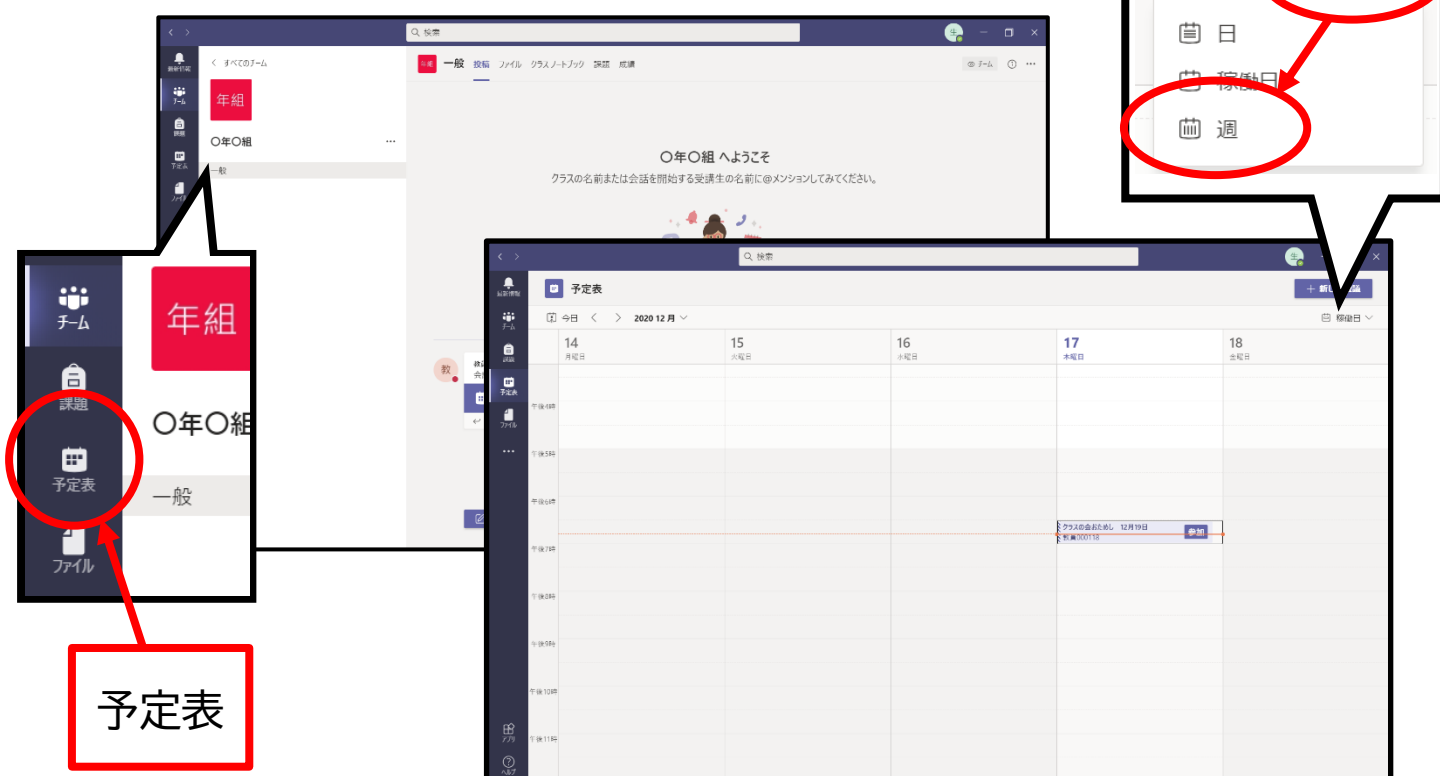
日
稼働日
週

検索
最新情報
チーム
課題
予定表
ファイル
すべてのチーム
年組
〇年〇組 ...
一般
一般 投稿 ファイル クラスノートブック 課題 成績
チーム
〇年〇組 へようこそ
クラスの名前または会話を開始する受講生の名前に@メンションしてみてください。

チーム
年組
課題
〇年〇組
予定表
一般
ファイル

予定表

検索
予定表
+ 新し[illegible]
今日 < > 2020 12 月
稼働日
14 月曜日
15 火曜日
16 水曜日
17 木曜日
18 金曜日
午後4時
午後5時
午後6時
午後7時
午後8時
午後9時
午後10時
午後11時
クラスの会おためし 12月19日
教員000118
参加
アプリ
ヘルプ